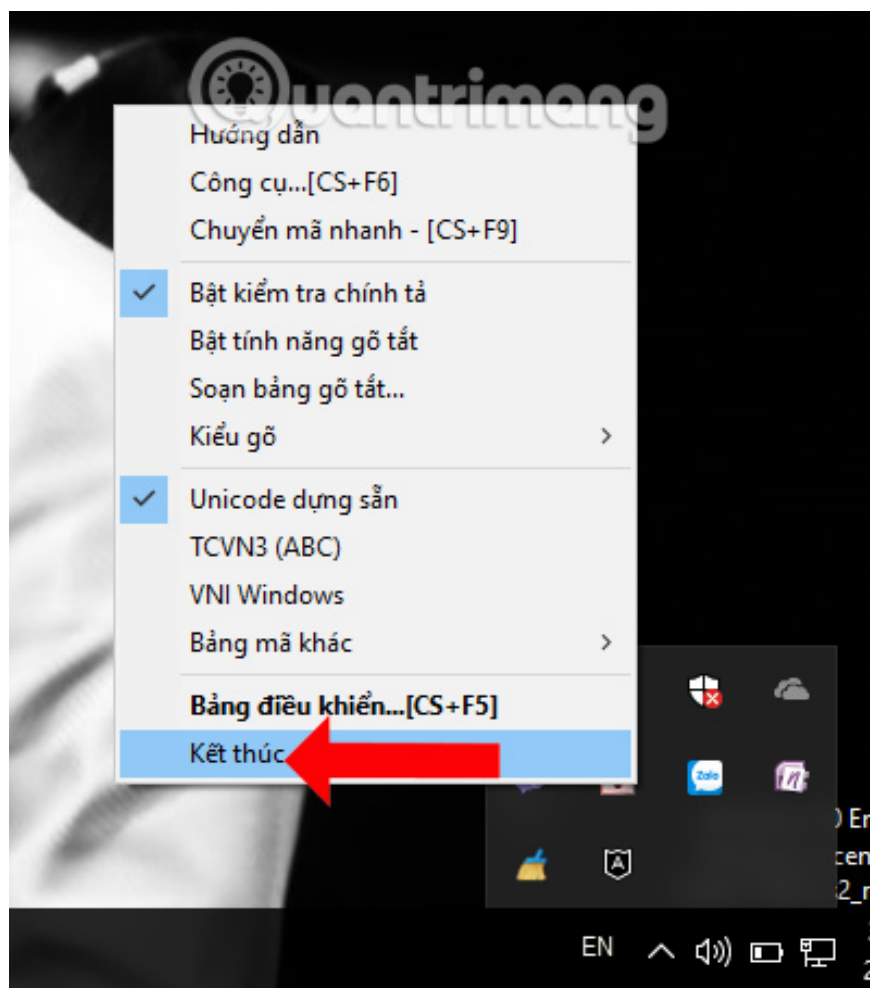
Quantrimang

Hướng dẫn
Công cụ...[CS+F6]
Chuyển mã nhanh - [CS+F9]
Bật kiểm tra chính tả
Bật tính năng gõ tắt
Soạn bảng gõ tắt...
Kiểu gõ
Unicode dựng sẵn
TCVN3 (ABC)
VNI Windows
Bảng mã khác
**Bảng điều khiển...[CS+F5]**
Kết thúc

Zalo

) En
cen
2_r

EN